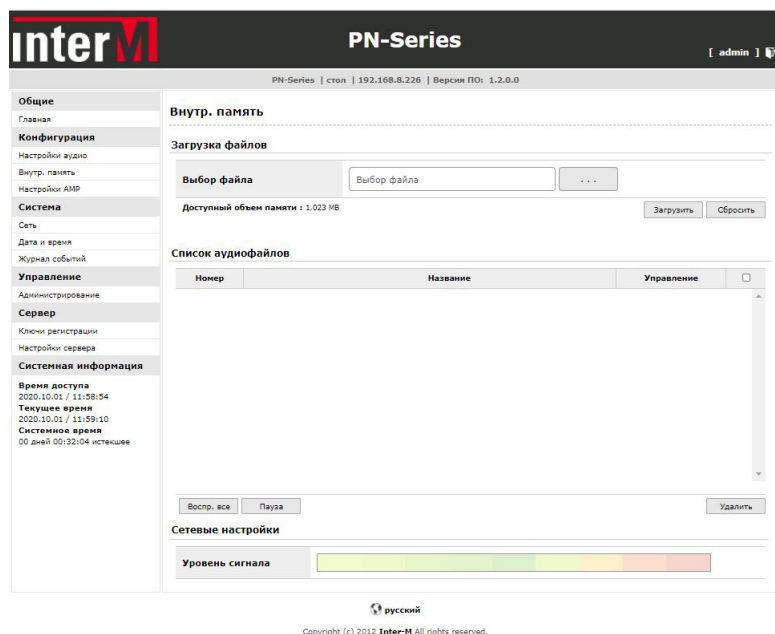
interM

PN-Series

[ admin ]

PN-Series | стол | 192.168.8.226 | Версия ПО: 1.2.0.0

Общие
Главная
Конфигурация
Настройки аудио
Внутр. память
Настройки AMP
Система
Сеть
Дата и время
Журнал событий
Управление
Администрирование
Сервер
Ключи регистрации
Настройки сервера
Системная информация
Время доступа
2020.10.01 / 11:58:54
Текущее время
2020.10.01 / 11:59:10
Системное время
00 дней 00:32:04 истекшее

Внутр. память

Загрузка файлов

Выбор файла | Выбор файла | ...

Доступный объем памяти : 1.023 MB

Загрузить | Сбросить

Список аудиофайлов

| Номер | Название | Управление | |
|---|---|---|---|

Воспр. все | Пауза | Удалить

Сетевые настройки

Уровень сигнала

русский

Copyright (c) 2012 Inter-M All rights reserved.